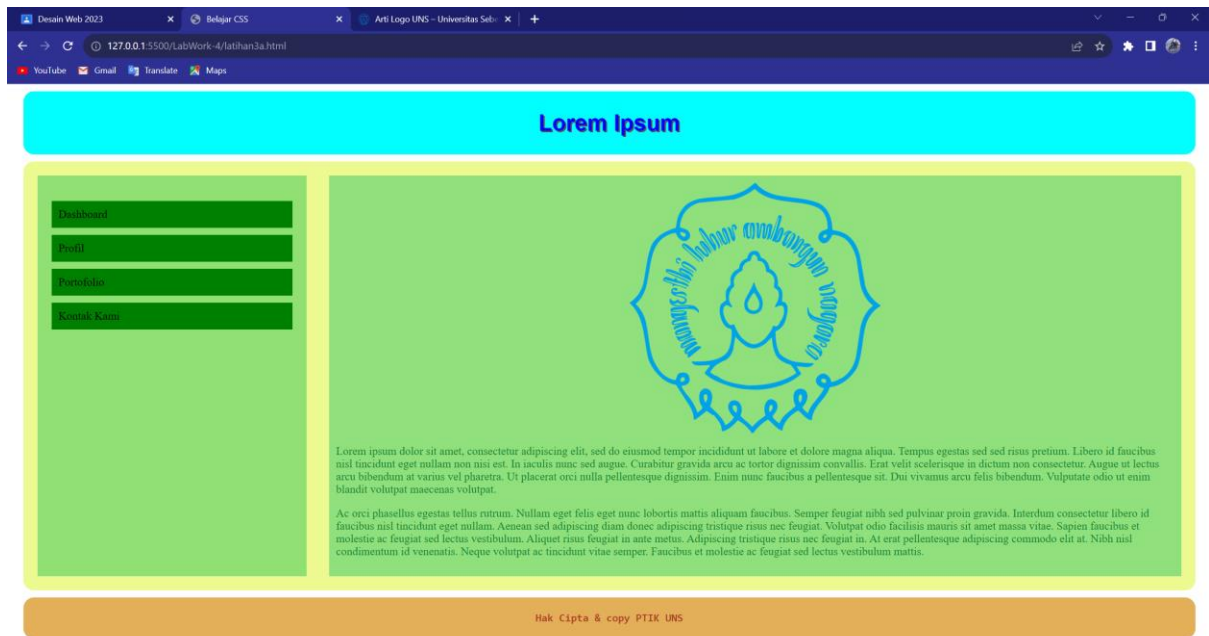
Desain Web 2023
Belajar CSS
Arti Logo UNS – Universitas Seb
127.0.0.1:5500/LabWork-4/latihan3a.html
YouTube Gmail Translate Maps

Lorem Ipsum

Dashboard
Profil
Portofolio
Kontak Kami

mangesthi luhur ambangun nagara

Lorem ipsum dolor sit amet, consectetur adipiscing elit, sed do eiusmod tempor incididunt ut labore et dolore magna aliqua. Tempus egestas sed sed risus pretium. Libero id faucibus nisl tincidunt eget nullam non nisi est. In iaculis nunc sed augue. Curabitur gravida arcu ac tortor dignissim convallis. Erat velit scelerisque in dictum non consectetur. Augue ut lectus arcu bibendum at varius vel pharetra. Ut placerat orci nulla pellentesque dignissim. Enim nunc faucibus a pellentesque sit. Dui vivamus arcu felis bibendum. Vulputate odio ut enim blandit volutpat maecenas volutpat.

Ac orci phasellus egestas tellus rutrum. Nullam eget felis eget nunc lobortis mattis aliquam faucibus. Semper feugiat nibh sed pulvinar proin gravida. Interdum consectetur libero id faucibus nisl tincidunt eget nullam. Aenean sed adipiscing diam donec adipiscing tristique risus nec feugiat. Volutpat odio facilisis mauris sit amet massa vitae. Sapien faucibus et molestie ac feugiat sed lectus vestibulum. Aliquet risus feugiat in ante metus. Adipiscing tristique risus nec feugiat in. At erat pellentesque adipiscing commodo elit at. Nibh nisl condimentum id venenatis. Neque volutpat ac tincidunt vitae semper. Faucibus et molestie ac feugiat sed lectus vestibulum mattis.

Hak Cipta & copy PTIK UNS